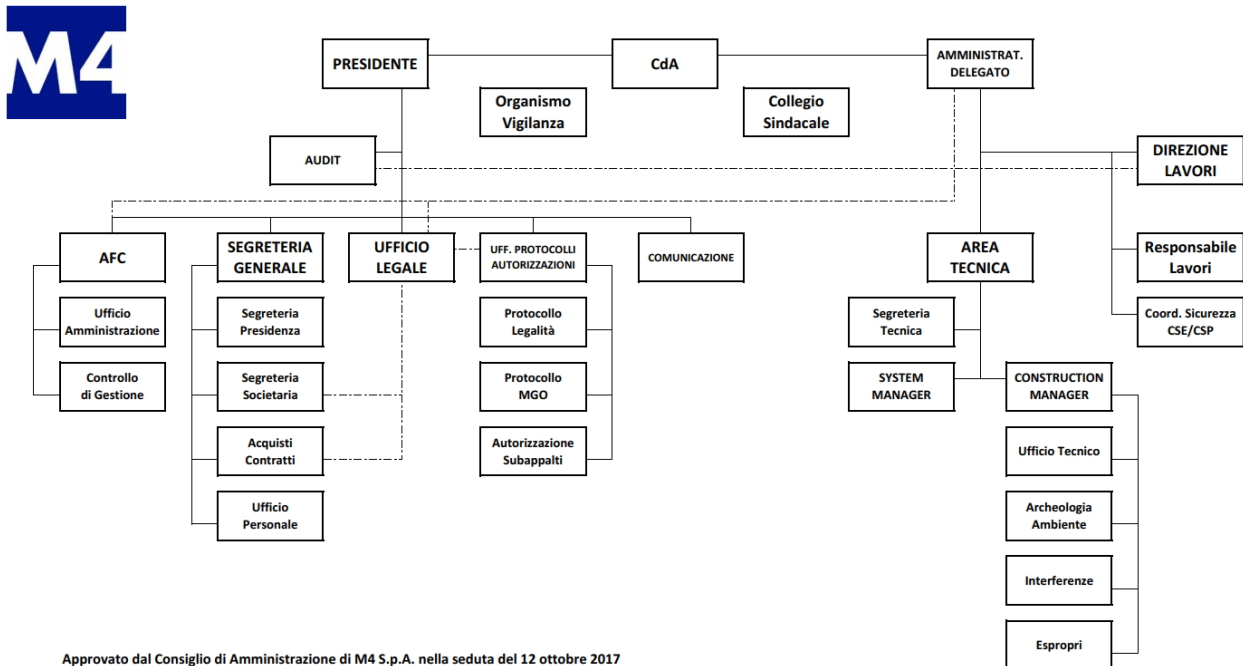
M4

PRESIDENTE

CdA

AMMINISTRAT. DELEGATO

Organismo Vigilanza

Collegio Sindacale

AUDIT

DIREZIONE LAVORI

AFC

SEGRETERIA GENERALE

UFFICIO LEGALE

UFF. PROTOCOLLI AUTORIZZAZIONI

COMUNICAZIONE

AREA TECNICA

Responsabile Lavori

Coord. Sicurezza CSE/CSP

Ufficio Amministrazione

Controllo di Gestione

Segreteria Presidenza

Segreteria Societaria

Acquisti Contratti

Ufficio Personale

Protocollo Legalità

Protocollo MGO

Autorizzazione Subappalti

Segreteria Tecnica

SYSTEM MANAGER

CONSTRUCTION MANAGER

Ufficio Tecnico

Archeologia Ambiente

Interferenze

Espropri

Approvato dal Consiglio di Amministrazione di M4 S.p.A. nella seduta del 12 ottobre 2017